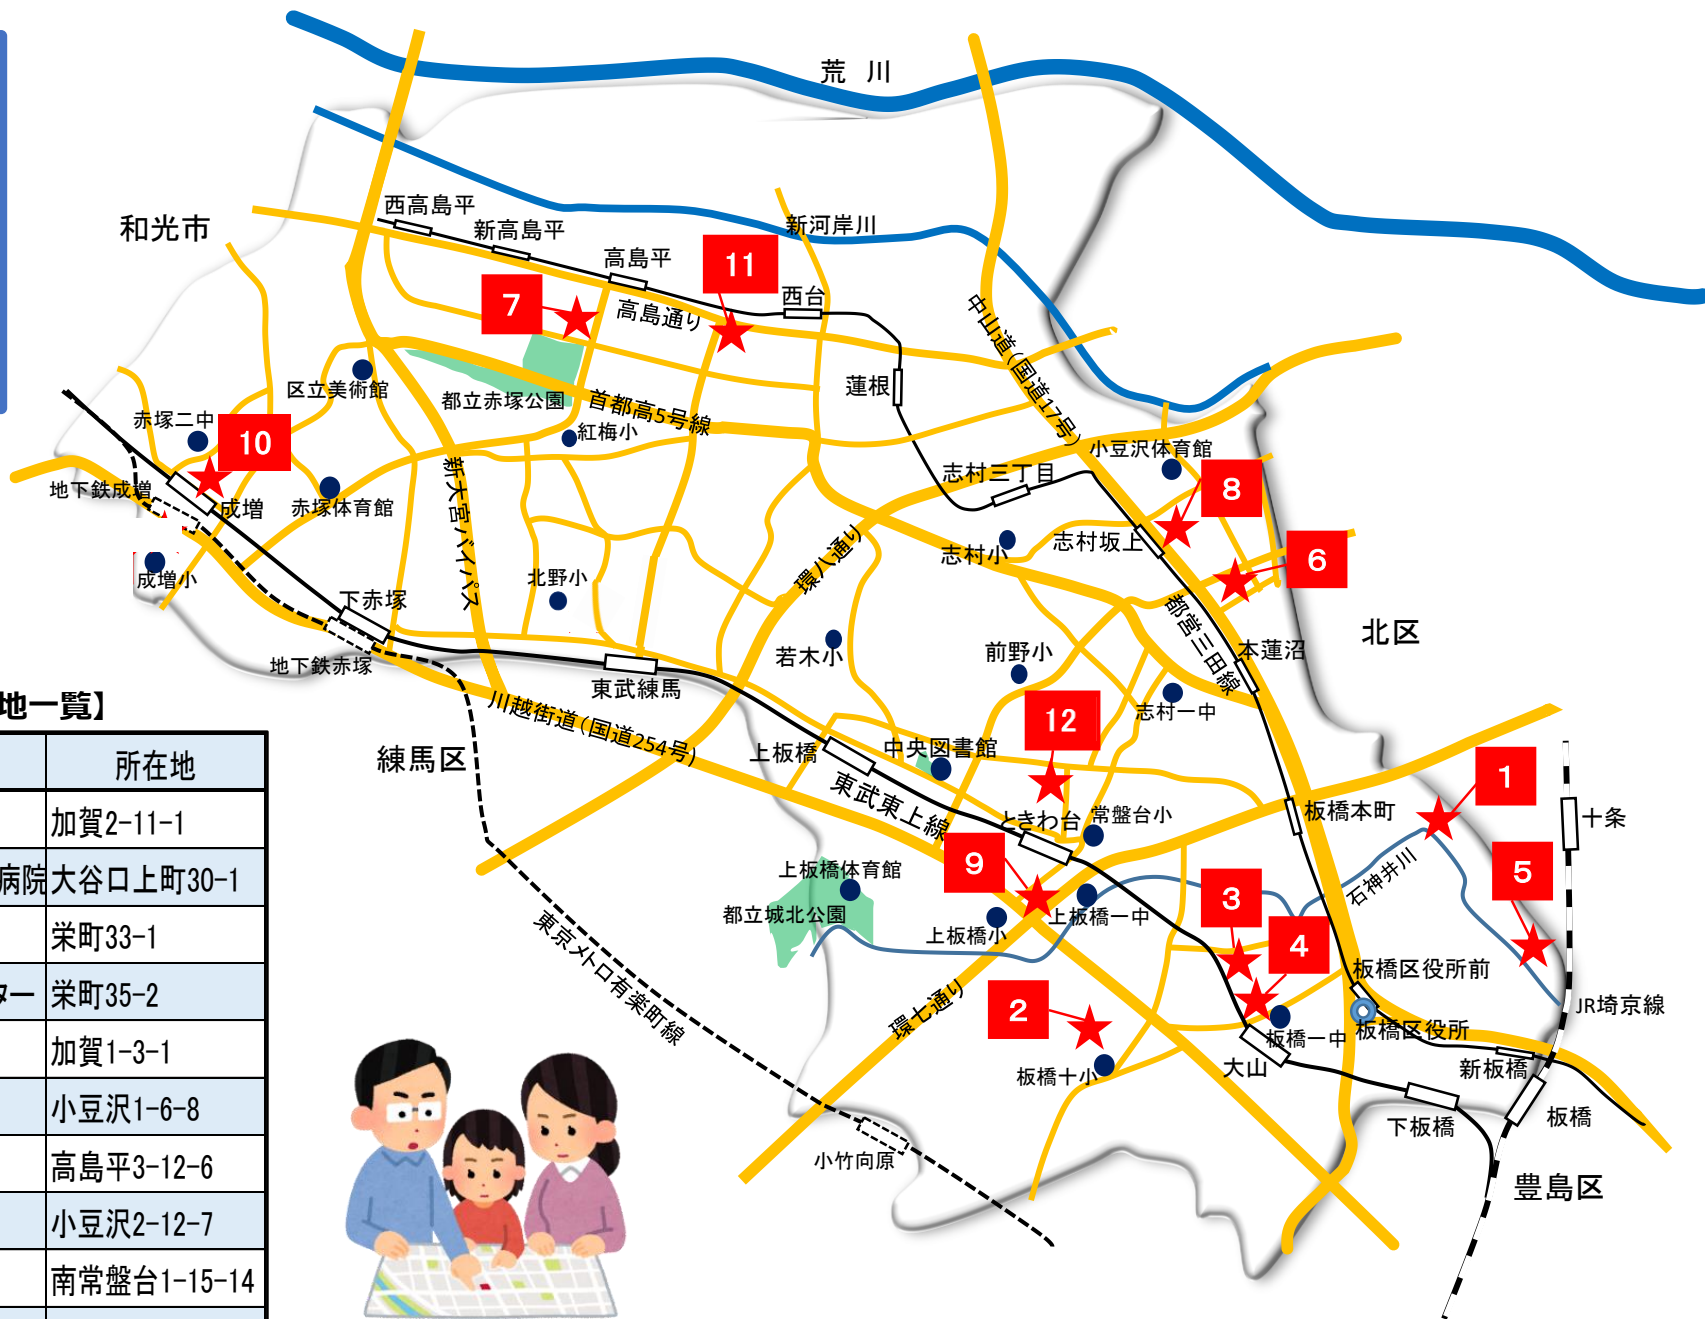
荒 川

和光市

西高島平
新高島平
高島平
新河岸川
11
西台
7
高島通り
中山道(国道17号)
蓮根
区立美術館
都立赤塚公園
首都高5号線
紅梅小
赤塚二中
10
小豆沢体育館
地下鉄成増
成増
赤塚体育館
新大宮バイパス
志村三丁目
8
志村小
志村坂上
6
成増小
環八通り
北野小
下赤塚
都営三田線
本蓮沼
北区
若木小
前野小
地下鉄赤塚
東武練馬
志村一中
川越街道(国道254号)
12
練馬区
上板橋
中央図書館
東武東上線
1
ときわ台
常盤台小
板橋本町
十条
上板橋体育館
9
5
石神井川
都立城北公園
上板橋小
上板橋一中
3
4
東京メトロ有楽町線
板橋区役所前
環七通り
2
JR埼京線
板橋一中
板橋区役所
大山
板橋十小
新板橋
板橋
下板橋
小竹向原
豊島区

地一覧】

| | 所在地 |
|---|---|
| | 加賀2-11-1 |
| 病院 | 大谷口上町30-1 |
| | 栄町33-1 |
| ター | 栄町35-2 |
| | 加賀1-3-1 |
| | 小豆沢1-6-8 |
| | 高島平3-12-6 |
| | 小豆沢2-12-7 |
| | 南常盤台1-15-14 |